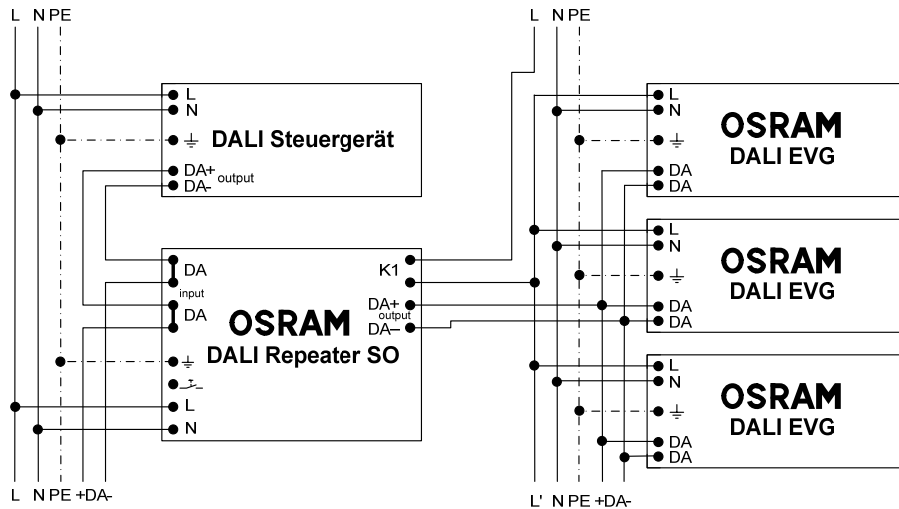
L N PE

L N PE

L
N
⏚ DALI Steuergerät
DA+ output
DA-

DA
input
DA
OSRAM
DALI Repeater SO
⏚
L
N

K1
DA+ output
DA-

L
N
⏚
DA
DA
OSRAM
DALI EVG

L
N
⏚
DA
DA
OSRAM
DALI EVG

L
N
⏚
DA
DA
OSRAM
DALI EVG

L N PE +DA-

L' N PE +DA-